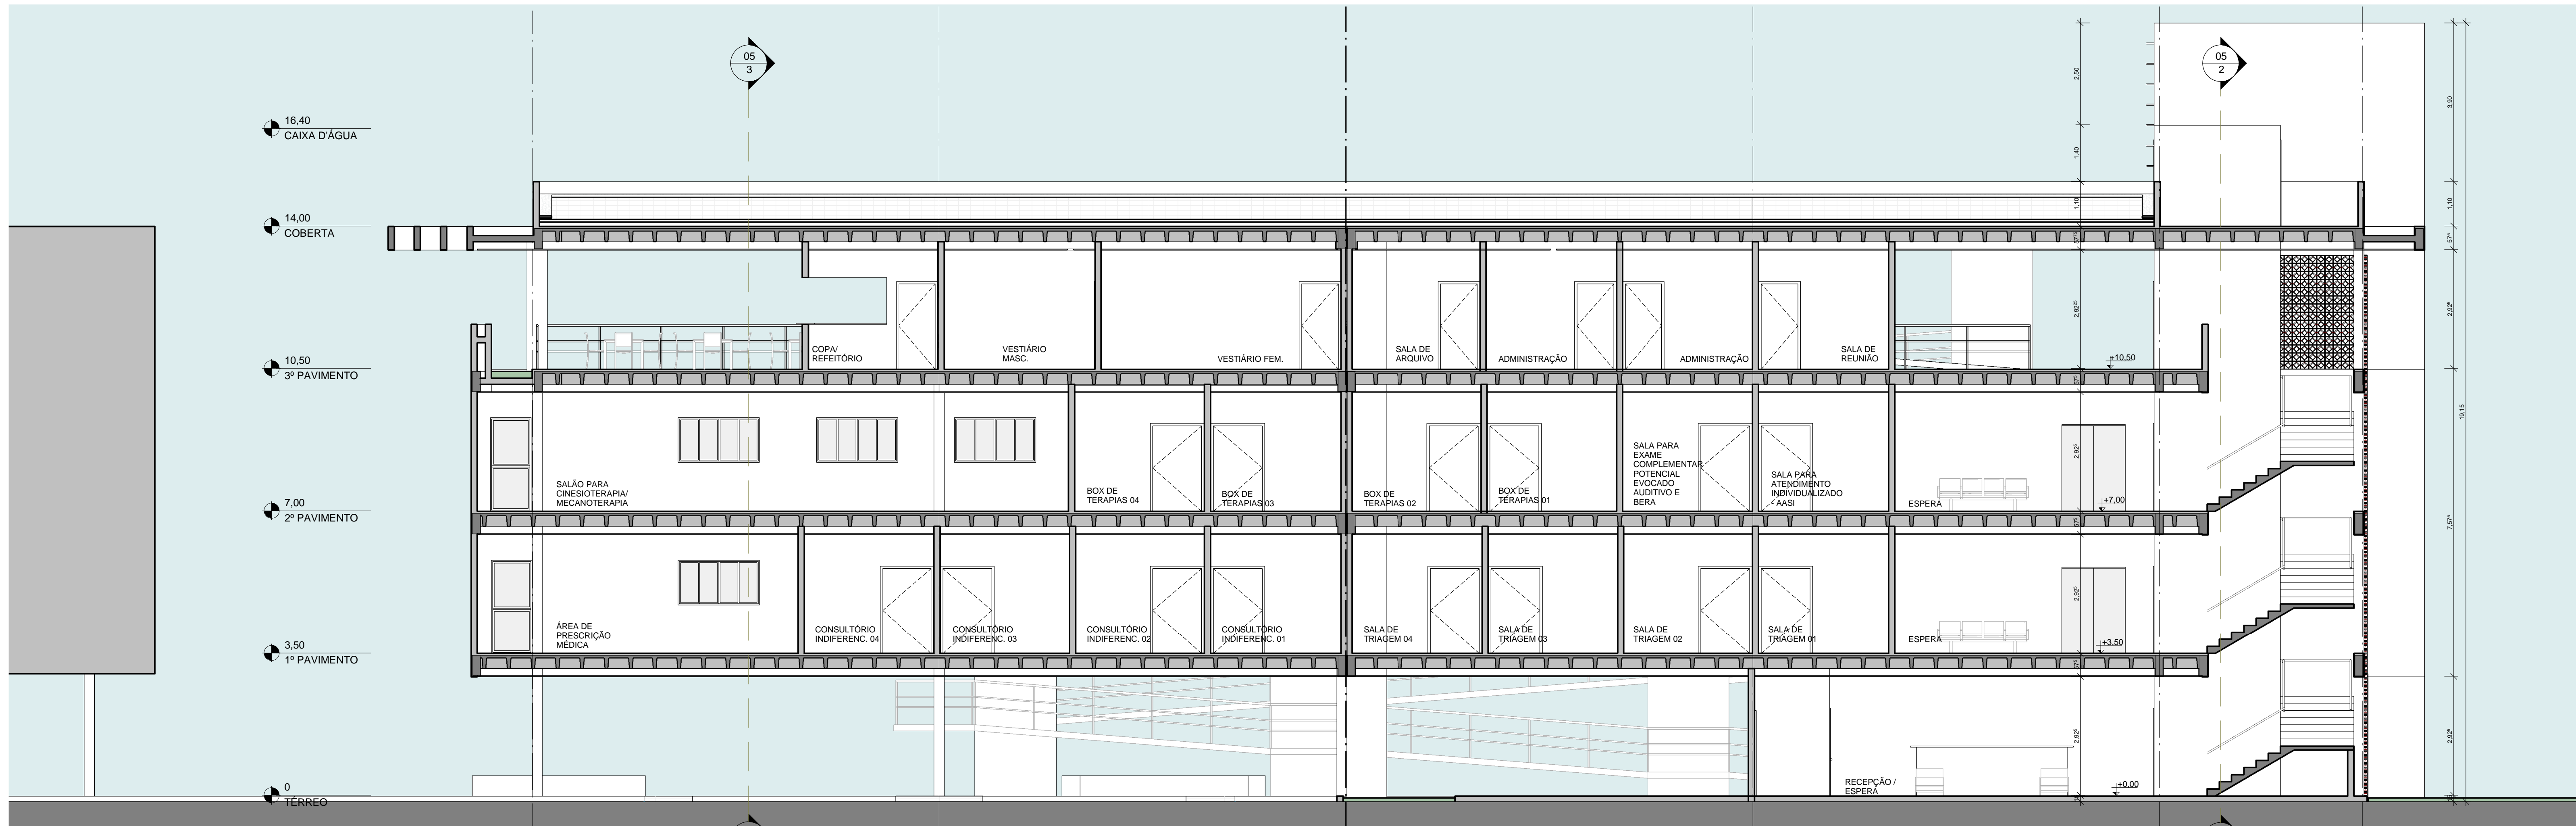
05
3

05
2

16,40
CAIXA D'ÁGUA

14,00
COBERTA

10,50
3º PAVIMENTO

7,00
2º PAVIMENTO

3,50
1º PAVIMENTO

0
TÉRREO

COPA/
REFEITÓRIO

VESTIÁRIO
MASC.

VESTIÁRIO FEM.

SALA DE
ARQUIVO

ADMINISTRAÇÃO

ADMINISTRAÇÃO

SALA DE
REUNIÃO

+10,50

SALÃO PARA
CINESIOTERAPIA/
MECANOTERAPIA

BOX DE
TERAPIAS 04

BOX DE
TERAPIAS 03

BOX DE
TERAPIAS 02

BOX DE
TERAPIAS 01

SALA PARA
EXAME
COMPLEMENTAR
POTENCIAL
EVOCADO
AUDITIVO E
BERA

SALA PARA
ATENDIMENTO
INDIVIDUALIZADO
AASI

ESPERA

+7,00

ÁREA DE
PRESCRIÇÃO
MÉDICA

CONSULTÓRIO
INDIFERENC. 04

CONSULTÓRIO
INDIFERENC. 03

CONSULTÓRIO
INDIFERENC. 02

CONSULTÓRIO
INDIFERENC. 01

SALA DE
TRIAGEM 04

SALA DE
TRIAGEM 03

SALA DE
TRIAGEM 02

SALA DE
TRIAGEM 01

ESPERA

+3,50

RECEPÇÃO /
ESPERA

+0,00

2,50
1,40
1,10
2,92
2,92
2,92
2,92
3,90
1,10
2,92
19,15
7,07
2,92